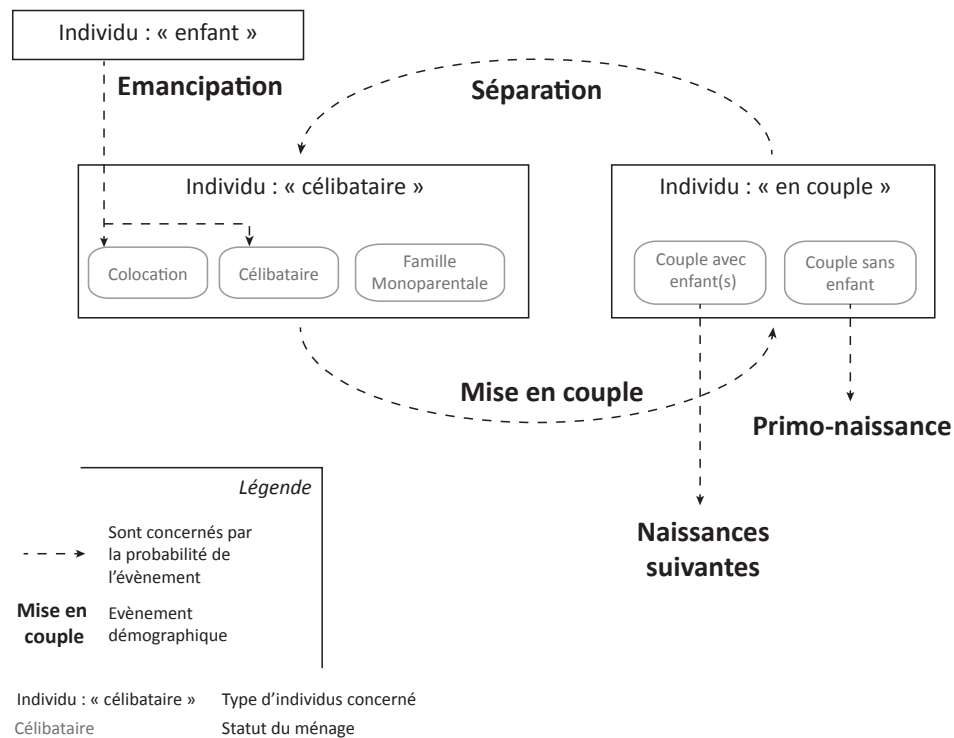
Individu : « enfant »

Emancipation

Séparation

Individu : « célibataire »

Colocation

Célibataire

Famille Monoparentale

Individu : « en couple »

Couple avec enfant(s)

Couple sans enfant

Mise en couple

Primo-naissance

Naissances suivantes

Légende

Sont concernés par la probabilité de l'évènement

Mise en couple

Evènement démographique

Individu : « célibataire »

Type d'individus concerné

Célibataire

Statut du ménage